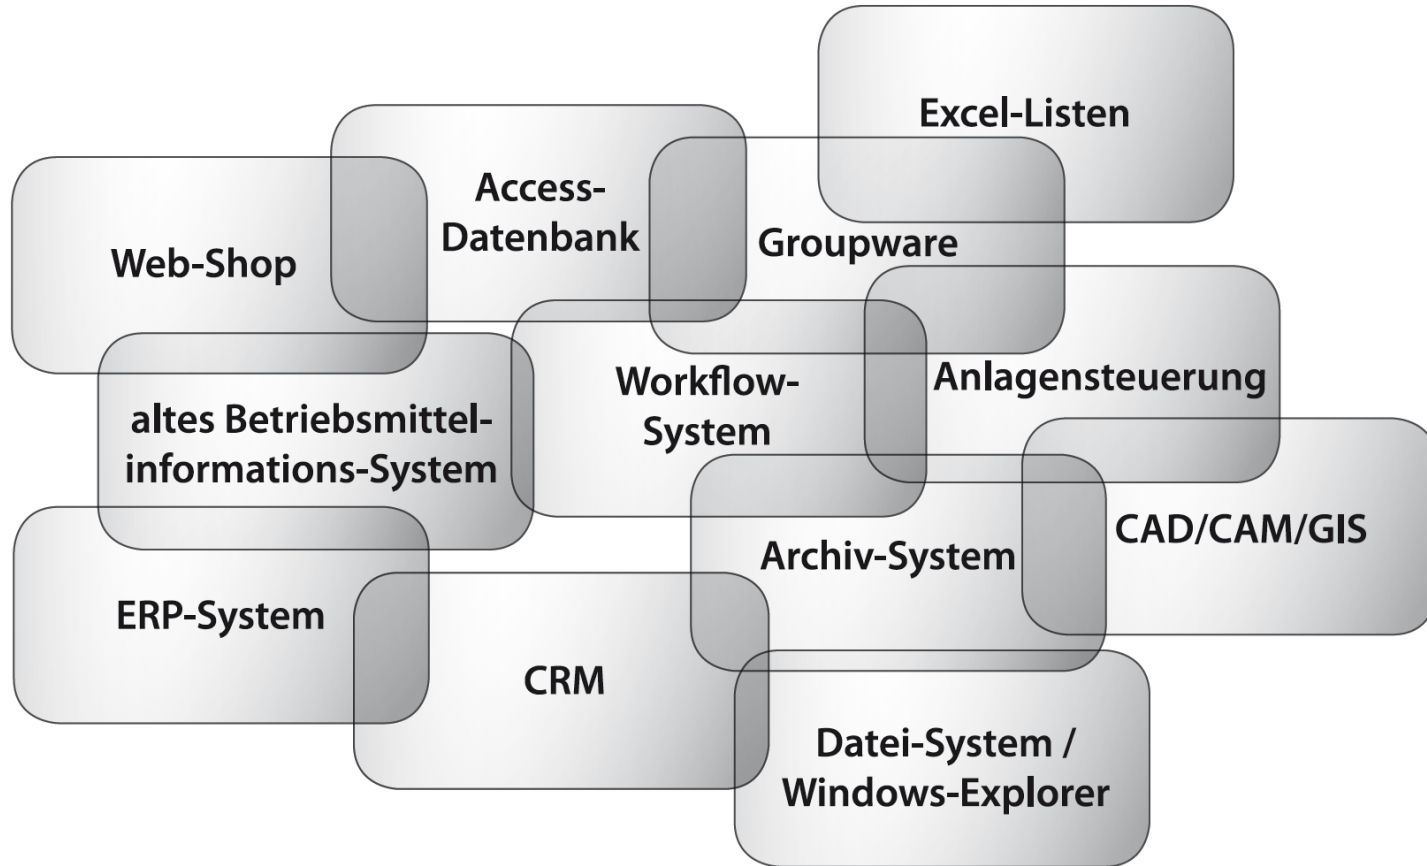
Excel-Listen

Access-Datenbank

Groupware

Web-Shop

Anlagensteuerung

Workflow-System

altes Betriebsmittelinformations-System

CAD/CAM/GIS

Archiv-System

ERP-System

CRM

Datei-System / Windows-Explorer